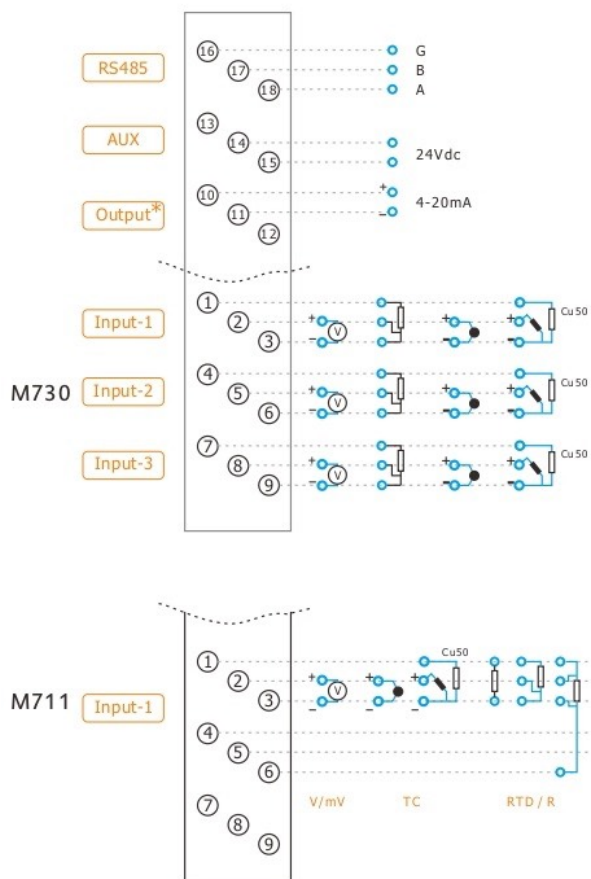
RS485
16
17
18
G
B
A

AUX
13
14
15
24Vdc

Output*
10
11
12
+
−
4-20mA

M730
Input-1
1
2
3
+
−
V
Cu50

Input-2
4
5
6
+
−
V
Cu50

Input-3
7
8
9
+
−
V
Cu50

M711
Input-1
1
2
3
4
5
6
7
8
9
+
−
V
+
−
+
−
Cu50
V/mV
TC
RTD / R